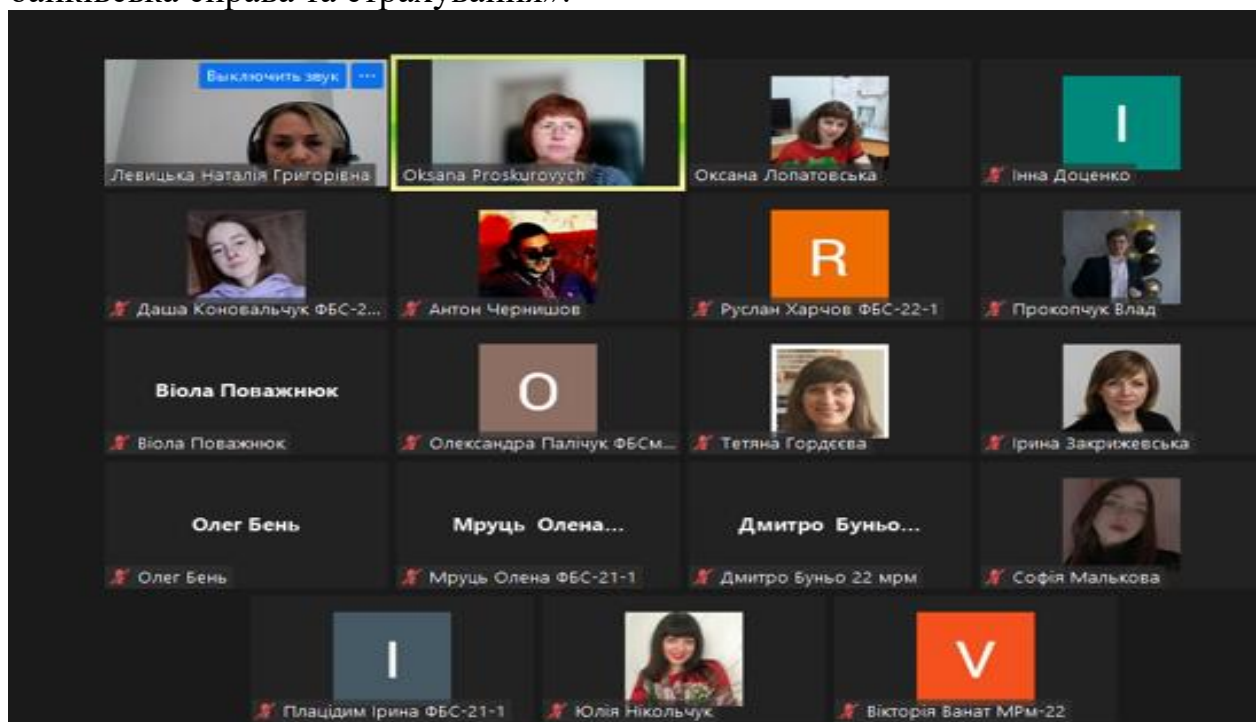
банківська справа та страхування».

Выключить звук ···

Левицька Наталія Григорівна

Oksana Proskurovych

Оксана Лопатовська

I

Інна Доценко

Даша Коновальчук ФБС-2...

Антон Чернишов

R

Руслан Харчов ФБС-22-1

Прокопчук Влад

Віола Поважнюк

Віола Поважнюк

O

Олександра Палічук ФБСм...

Тетяна Гордєєва

Ірина Закрижевська

Олег Бень

Олег Бень

Мруць Олена...

Мруць Олена ФБС-21-1

Дмитро Буньо...

Дмитро Буньо 22 мрм

Софія Малькова

I

Плацідим Ірина ФБС-21-1

Юлія Нікольчук

V

Вікторія Ванат МРм-22